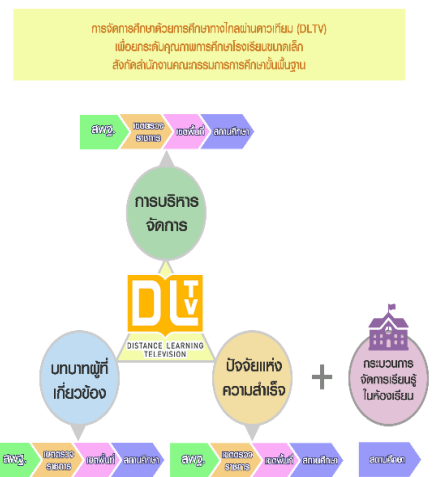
การจัดการศึกษาด้วยการศึกษาทางไกลผ่านดาวเทียม (DLTV)
เพื่อยกระดับคุณภาพการศึกษาโรงเรียนขนาดเล็ก
สังกัดสำนักงานคณะกรรมการการศึกษาขั้นพื้นฐาน

สพฐ. | เขตตรวจราชการ | เขตพื้นที่ | สถานศึกษา

การบริหารจัดการ

DLTV
DISTANCE LEARNING TELEVISION

บทบาทผู้ที่เกี่ยวข้อง

ปัจจัยแห่งความสำเร็จ

+

กระบวนการจัดการเรียนรู้ในห้องเรียน

สพฐ. | เขตตรวจราชการ | เขตพื้นที่ | สถานศึกษา

สพฐ. | เขตตรวจราชการ | เขตพื้นที่ | สถานศึกษา

สถานศึกษา